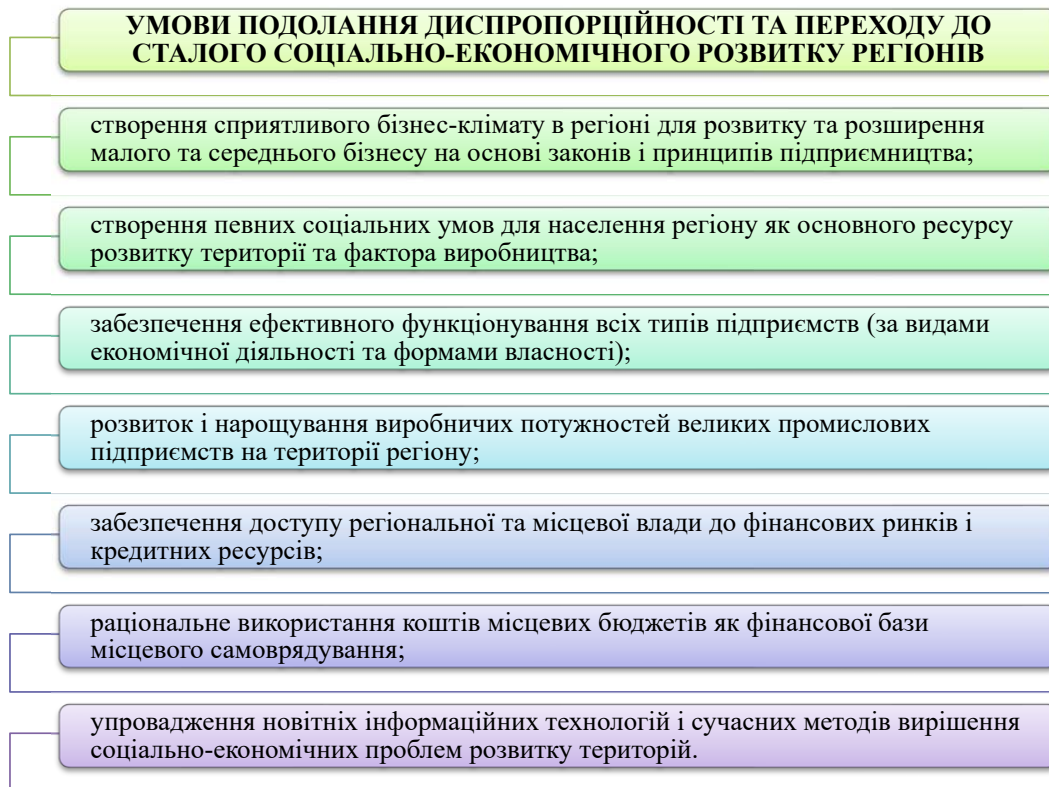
УМОВИ ПОДОЛАННЯ ДИСПРОПОРЦІЙНОСТІ ТА ПЕРЕХОДУ ДО СТАЛОГО СОЦІАЛЬНО-ЕКОНОМІЧНОГО РОЗВИТКУ РЕГІОНІВ

створення сприятливого бізнес-клімату в регіоні для розвитку та розширення малого та середнього бізнесу на основі законів і принципів підприємництва;

створення певних соціальних умов для населення регіону як основного ресурсу розвитку території та фактора виробництва;

забезпечення ефективного функціонування всіх типів підприємств (за видами економічної діяльності та формами власності);

розвиток і нарощування виробничих потужностей великих промислових підприємств на території регіону;

забезпечення доступу регіональної та місцевої влади до фінансових ринків і кредитних ресурсів;

раціональне використання коштів місцевих бюджетів як фінансової бази місцевого самоврядування;

упровадження новітніх інформаційних технологій і сучасних методів вирішення соціально-економічних проблем розвитку територій.